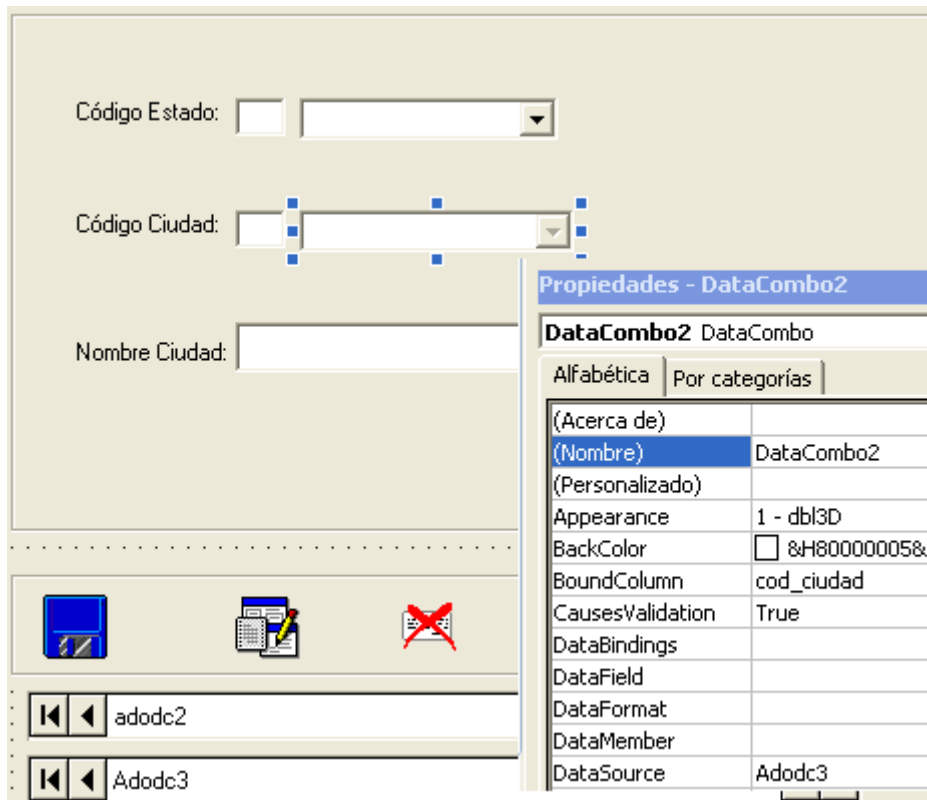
Código Estado:

Código Ciudad:

Nombre Ciudad:

adodc2

Adodc3

Propiedades - DataCombo2

DataCombo2 DataCombo

Alfabética | Por categorías

| | |
|---|---|
| (Acerca de) | |
| (Nombre) | DataCombo2 |
| (Personalizado) | |
| Appearance | 1 - dbl3D |
| BackColor | &H80000005& |
| BoundColumn | cod_ciudad |
| CausesValidation | True |
| DataBindings | |
| DataField | |
| DataFormat | |
| DataMember | |
| DataSource | Adodc3 |